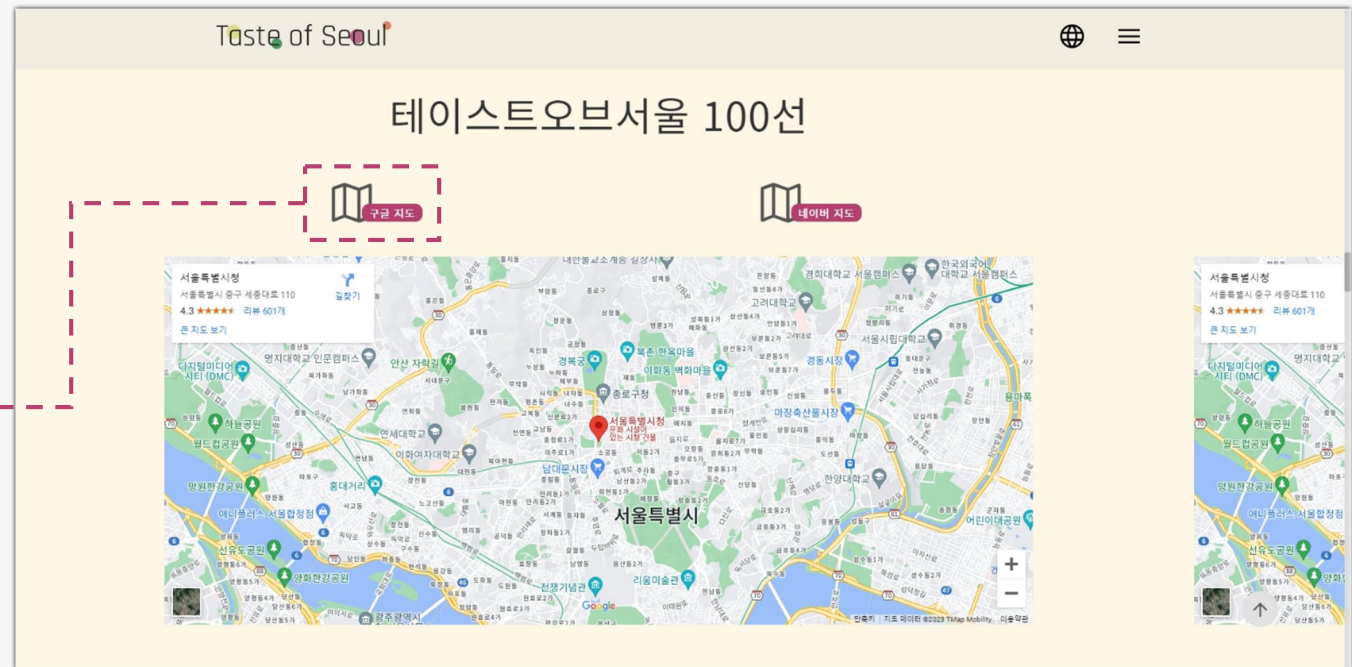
Taste of Seoul

테이스트오브서울 100선

구글 지도

네이버 지도

서울특별시청
서울특별시 중구 세종대로 110
4.3 ★★★★★ 리뷰 601개
큰 지도 보기
길찾기

경희대학교 서울캠퍼스
한국외국어대학교 서울캠퍼스
고려대학교
서울시립대학교
명지대학교 인문캠퍼스
안산 자락길
북촌 한옥마을
경복궁
이화동 벽화마을
경동시장
디지털미디어시티 (DMC)
종로구청
마장축산물시장
하늘공원
서울특별시청
문화 시설이 있는 시청 건물
연세대학교
이화여자대학교
월드컵공원
남대문시장
홍대거리
망원한강공원
한양대학교
애니플러스 서울합정점
서울특별시
어린이대공원
선유도공원
양화한강공원
전쟁기념관
리움미술관
Google
단축키 지도 데이터 ©2023 TMap Mobility 이용약관

서울특별시청
서울특별시 중구 세종대로 110
4.3 ★★★★★ 리뷰 601개
큰 지도 보기
명지대학교
디지털미디어시티 (DMC)
하늘공원
월드컵공원
망원한강공원
애니플러스 서울합정점
선유도공원
양화